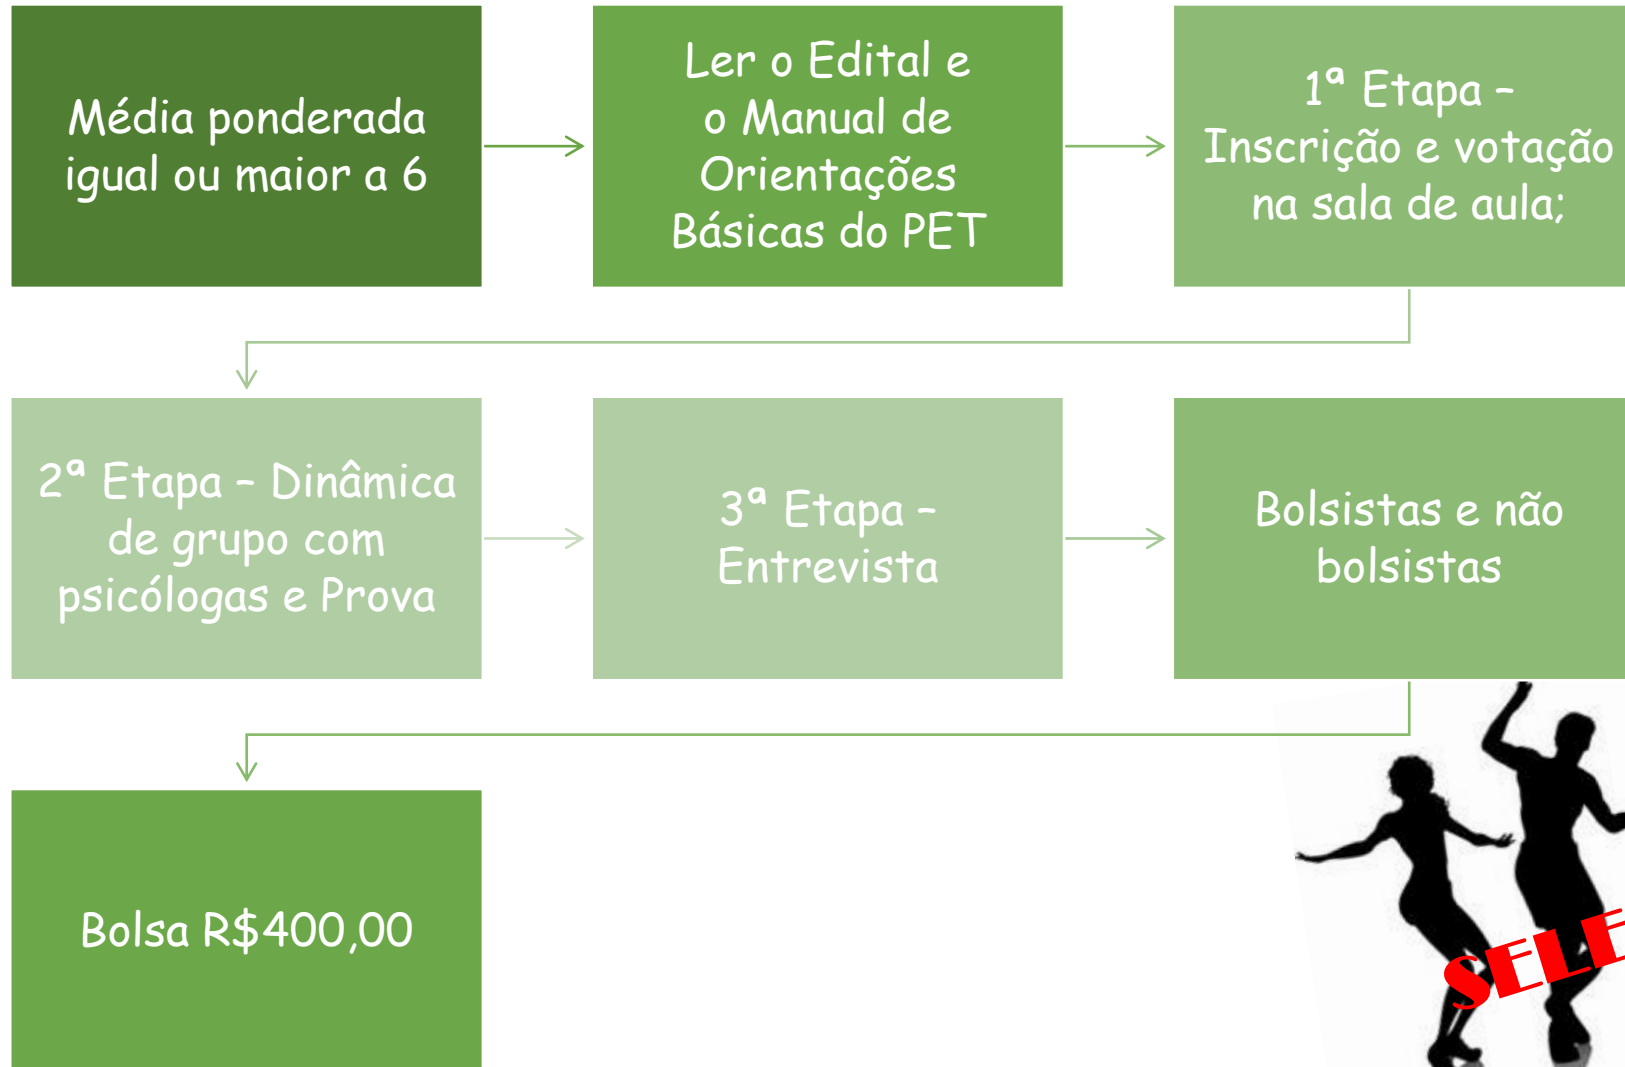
Média ponderada igual ou maior a 6

Ler o Edital e o Manual de Orientações Básicas do PET

1ª Etapa – Inscrição e votação na sala de aula;

2ª Etapa – Dinâmica de grupo com psicólogas e Prova

3ª Etapa – Entrevista

Bolsistas e não bolsistas

Bolsa R$400,00

SELE